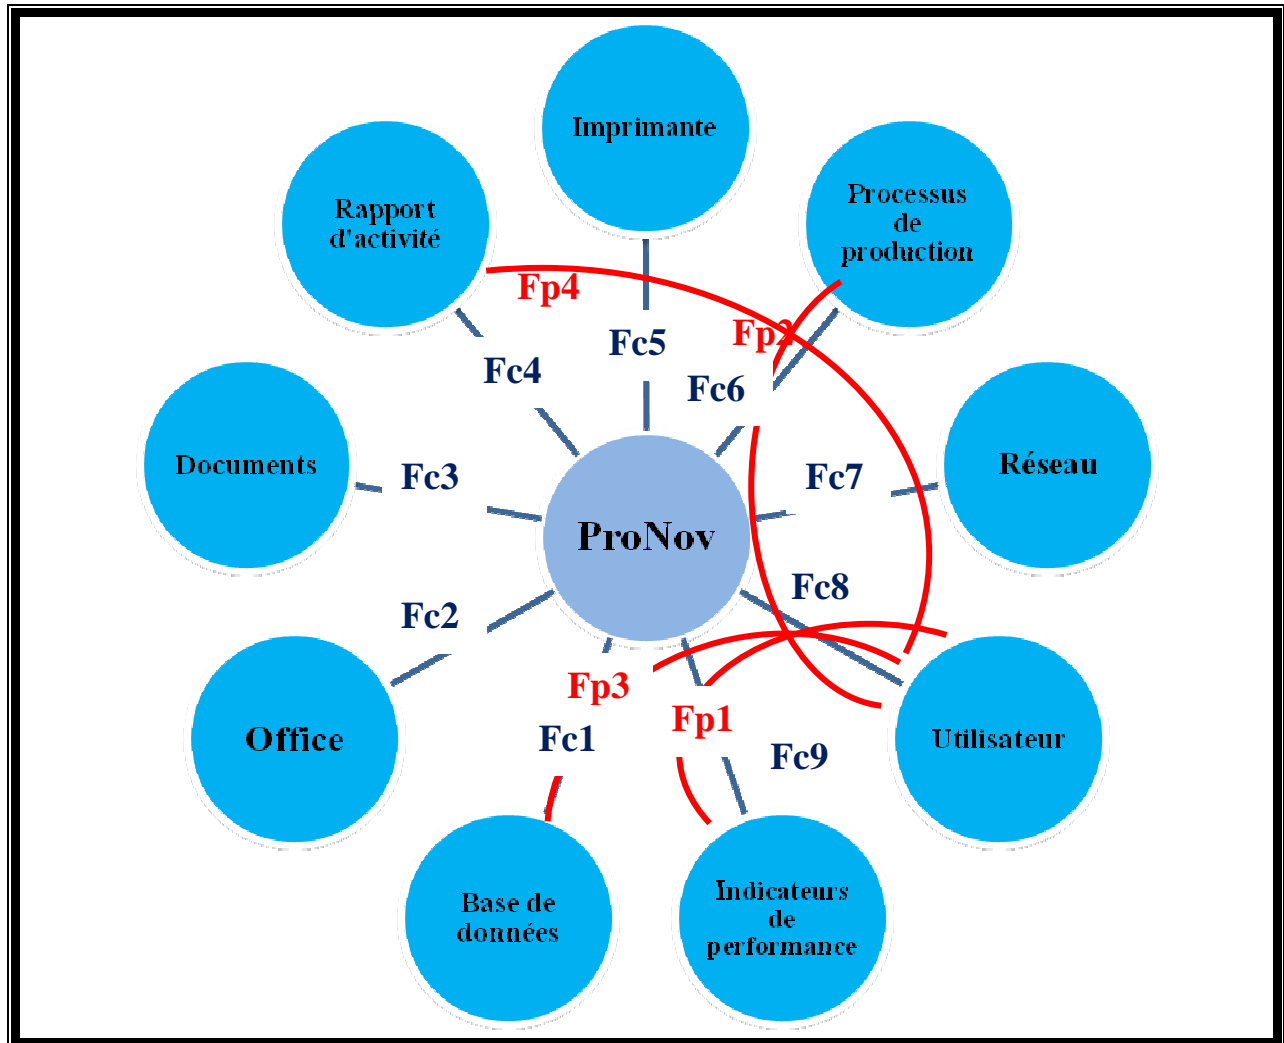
Imprimante

Rapport d'activité

Processus de production

Fp4

Fc5

Fp2

Fc4

Fc6

Documents

Réseau

Fc3

Fc7

ProNov

Fc8

Fc2

Fp3

Fp1

Office

Utilisateur

Fc1

Fc9

Base de données

Indicateurs de performance